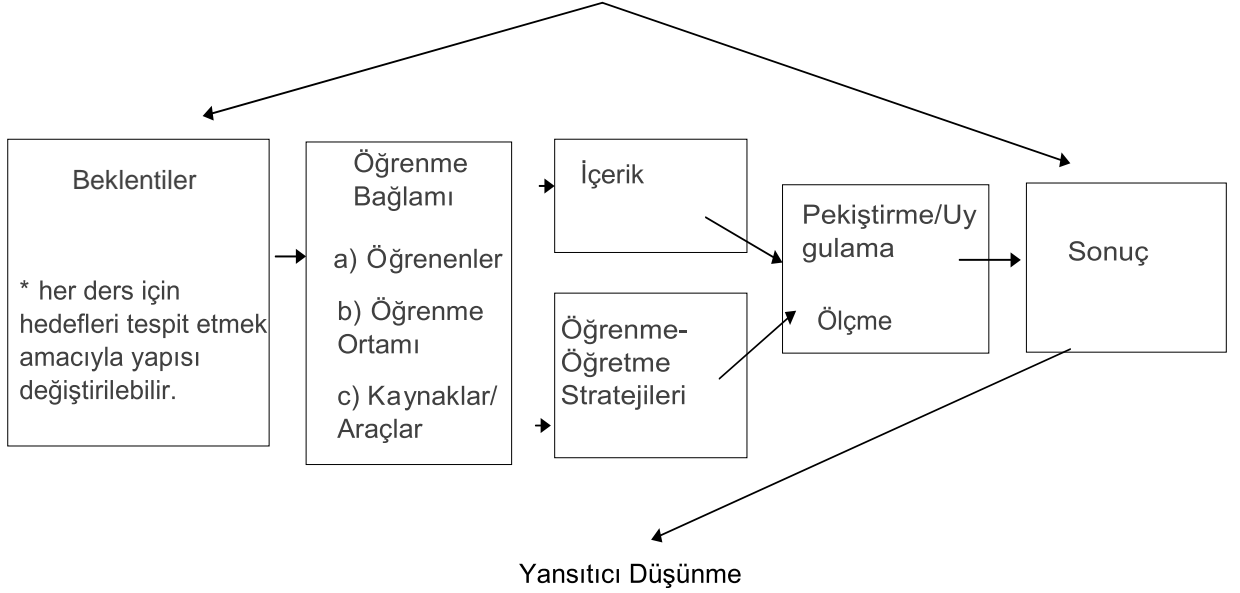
Beklentiler

* her ders için hedefleri tespit etmek amacıyla yapısı değiştirilebilir.

Öğrenme Bağlamı

a) Öğrenenler

b) Öğrenme Ortamı

c) Kaynaklar/ Araçlar

İçerik

Öğrenme-Öğretme Stratejileri

Pekiştirme/Uygulama

Ölçme

Sonuç

Yansıtıcı Düşünme